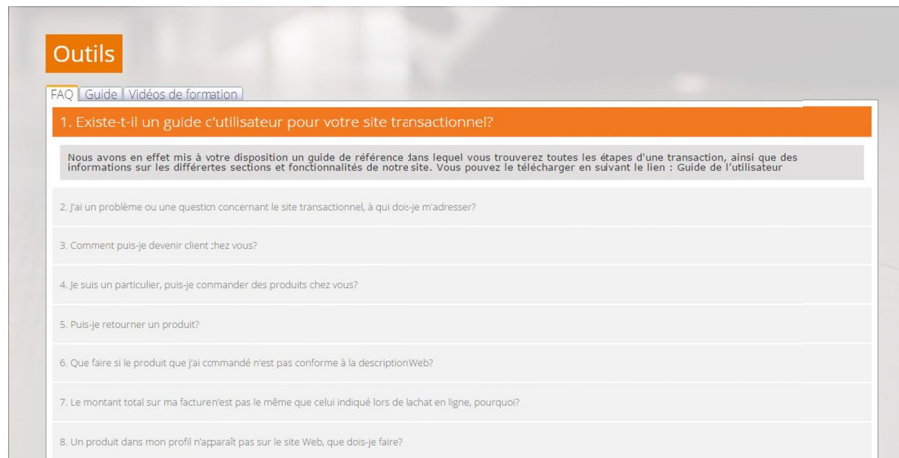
Outils

FAQ | Guide | Vidéos de formation

1. Existe-t-il un guide d'utilisateur pour votre site transactionnel?

Nous avons en effet mis à votre disposition un guide de référence dans lequel vous trouverez toutes les étapes d'une transaction, ainsi que des informations sur les différentes sections et fonctionnalités de notre site. Vous pouvez le télécharger en suivant le lien : Guide de l'utilisateur

2. J'ai un problème ou une question concernant le site transactionnel, à qui dois-je m'adresser?

3. Comment puis-je devenir client chez vous?

4. Je suis un particulier, puis-je commander des produits chez vous?

5. Puis-je retourner un produit?

6. Que faire si le produit que j'ai commandé n'est pas conforme à la descriptionWeb?

7. Le montant total sur ma facturen'est pas le même que celui indiqué lors de lachat en ligne, pourquoi?

8. Un produit dans mon profil n'apparaît pas sur le site Web, que dois-je faire?